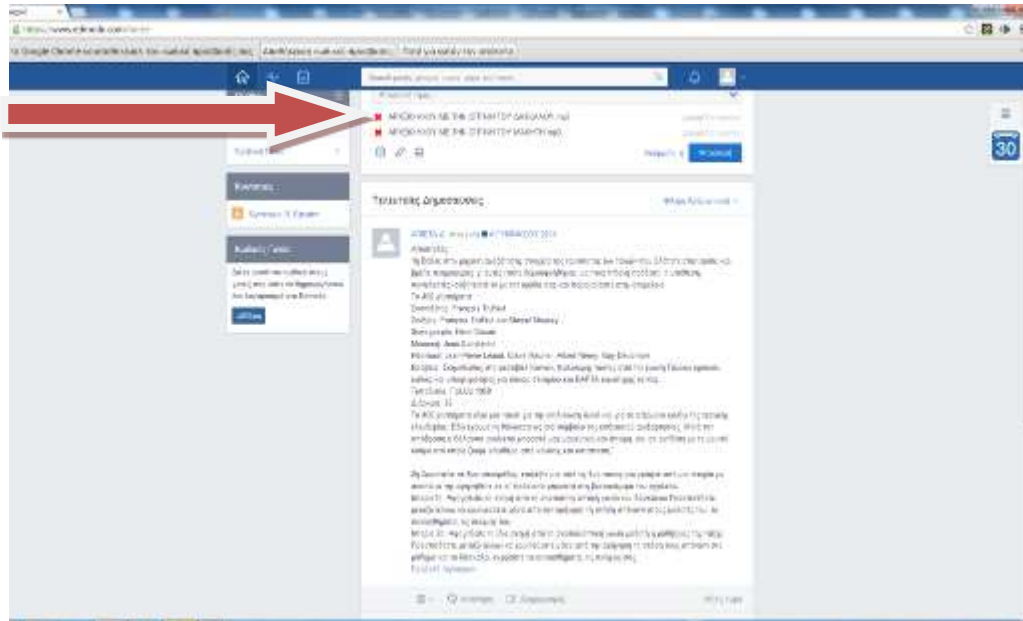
https://www.edmodo.com/home

ΑΡΧΕΙΟ ΚΑΙ ΜΕ ΤΗΝ ΟΠΤΙΚΗ ΤΟΥ ΔΑΣΚΑΛΟΥ.mp3
ΑΡΧΕΙΟ ΚΑΙ ΜΕ ΤΗΝ ΟΠΤΙΚΗ ΤΟΥ ΜΑΘΗΤΗ.mp3

Κοινότητες

Τελευταίες Δημοσιεύσεις

Σε ΑΠΟ γρήγορα
Σκηνοθεσία: François Truffaut
Σενάριο: François Truffaut και Marcel Moussy
Φωτογραφία: Henri Decaë
Μουσική: Jean Constantin

30
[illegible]